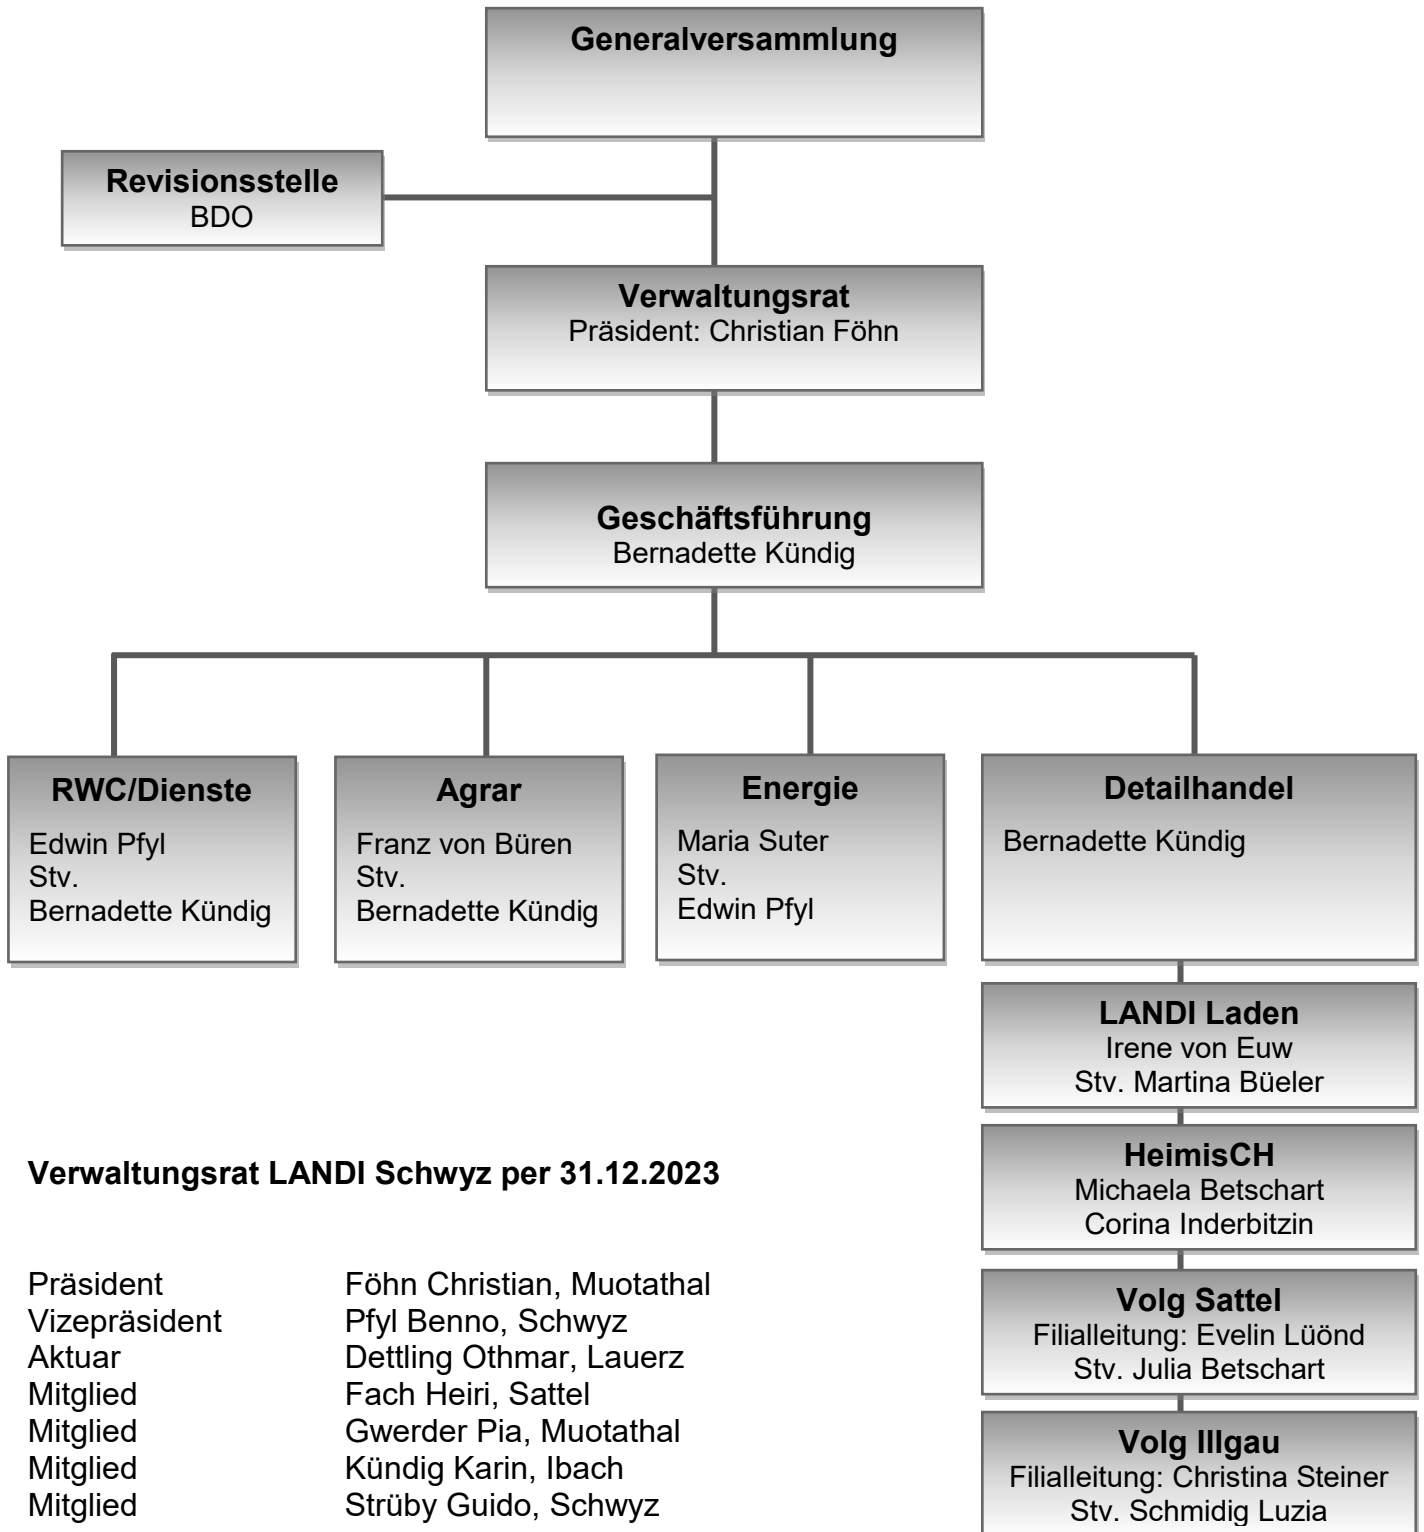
**Generalversammlung**

**Revisionsstelle**
BDO

**Verwaltungsrat**
Präsident: Christian Föhn

**Geschäftsführung**
Bernadette Kündig

**RWC/Dienste**
Edwin Pfyl
Stv.
Bernadette Kündig

**Agrar**
Franz von Büren
Stv.
Bernadette Kündig

**Energie**
Maria Suter
Stv.
Edwin Pfyl

**Detailhandel**
Bernadette Kündig

**LANDI Laden**
Irene von Euw
Stv. Martina Büeler

**HeimisCH**
Michaela Betschart
Corina Inderbitzin

**Volg Sattel**
Filialleitung: Evelin Lüönd
Stv. Julia Betschart

**Volg Illgau**
Filialleitung: Christina Steiner
Stv. Schmidig Luzia

**Verwaltungsrat LANDI Schwyz per 31.12.2023**

| | |
|---|---|
| Präsident | Föhn Christian, Muotathal |
| Vizepräsident | Pfyl Benno, Schwyz |
| Aktuar | Dettling Othmar, Lauerz |
| Mitglied | Fach Heiri, Sattel |
| Mitglied | Gwerder Pia, Muotathal |
| Mitglied | Kündig Karin, Ibach |
| Mitglied | Strüby Guido, Schwyz |